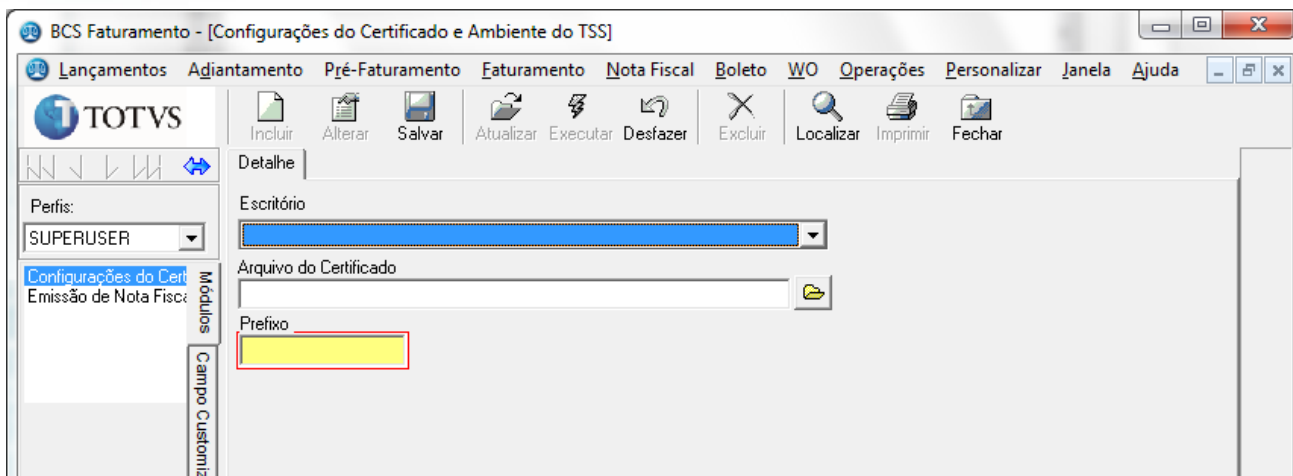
BCS Faturamento - [Configurações do Certificado e Ambiente do TSS]

Lançamentos Adiantamento Pré-Faturamento Faturamento Nota Fiscal Boleto WO Operações Personalizar Janela Ajuda

TOTVS

Incluir Alterar Salvar Atualizar Executar Desfazer Excluir Localizar Imprimir Fechar

Detalhe

Perfis:
SUPERUSER

Configurações do Cert
Emissão de Nota Fisca

Módulos
Campo Customiz

Escritório

Arquivo do Certificado

Prefixo